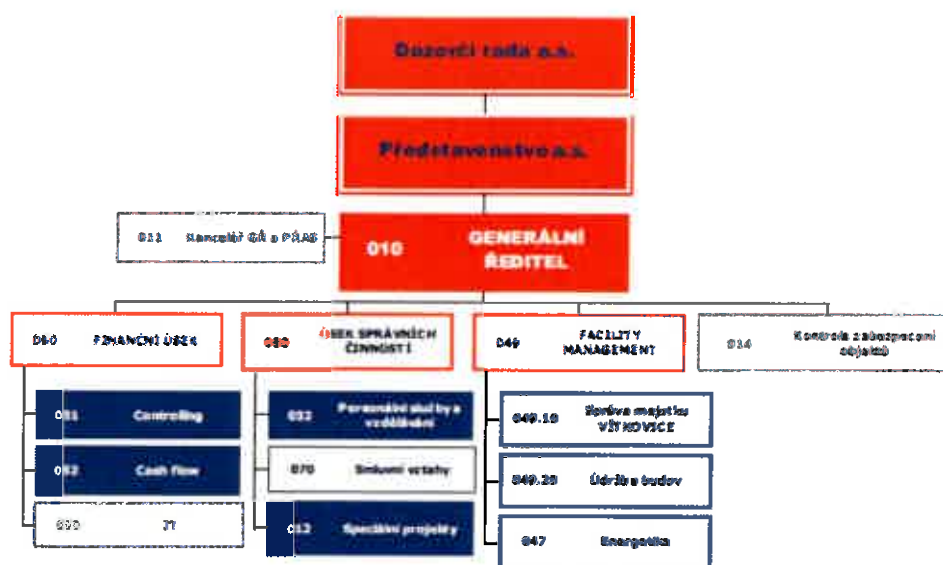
Dozorčí rada a.s.

Představenstvo a.s.

011 Kancelář GŘ a PŘAS

010 GENERÁLNÍ ŘEDITEL

060 FINANČNÍ ÚSEK

061 Controlling

062 Cash flow

090 IT

080 ÚSEK SPRÁVNÍCH ČINNOSTÍ

032 Personální služby a vzdělávání

070 Smluvní vztahy

013 Speciální projekty

040 FACILITY MANAGEMENT

040.10 Správa majetku VÍTKOVICE

040.20 Údržba budov

047 Energetika

014 Kontrola zabezpečení objektů